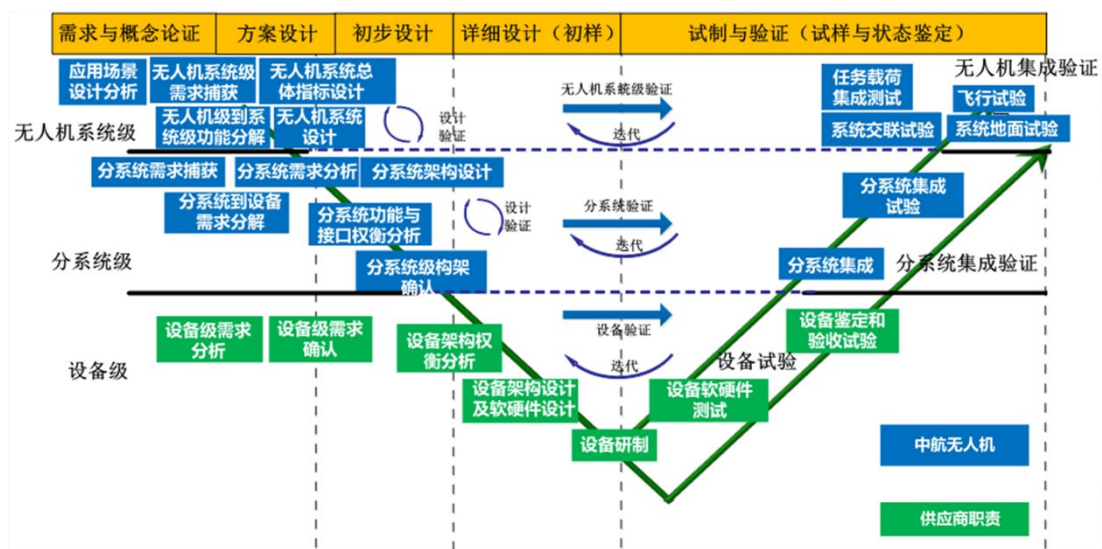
| 需求与概念论证 | 方案设计 | 初步设计 | 详细设计（初样） | 试制与验证（试样与状态鉴定） |
|---|---|---|---|---|

应用场景设计分析

无人机系统级需求捕获

无人机系统总体指标设计

无人机级到系统级功能分解

无人机系统设计

设计验证

无人机系统级验证

迭代

任务载荷集成测试

无人机集成验证

飞行试验

系统交联试验

系统地面试验

无人机系统级

分系统需求捕获

分系统需求分析

分系统架构设计

分系统到设备需求分解

分系统功能与接口权衡分析

设计验证

分系统验证

迭代

分系统集成试验

分系统级

分系统级构架确认

分系统集成

分系统集成验证

设备级需求分析

设备级需求确认

设备架构权衡分析

设备验证

迭代

设备鉴定和验收试验

设备试验

设备级

设备架构设计及软硬件设计

设备软硬件测试

设备研制

中航无人机

供应商职责